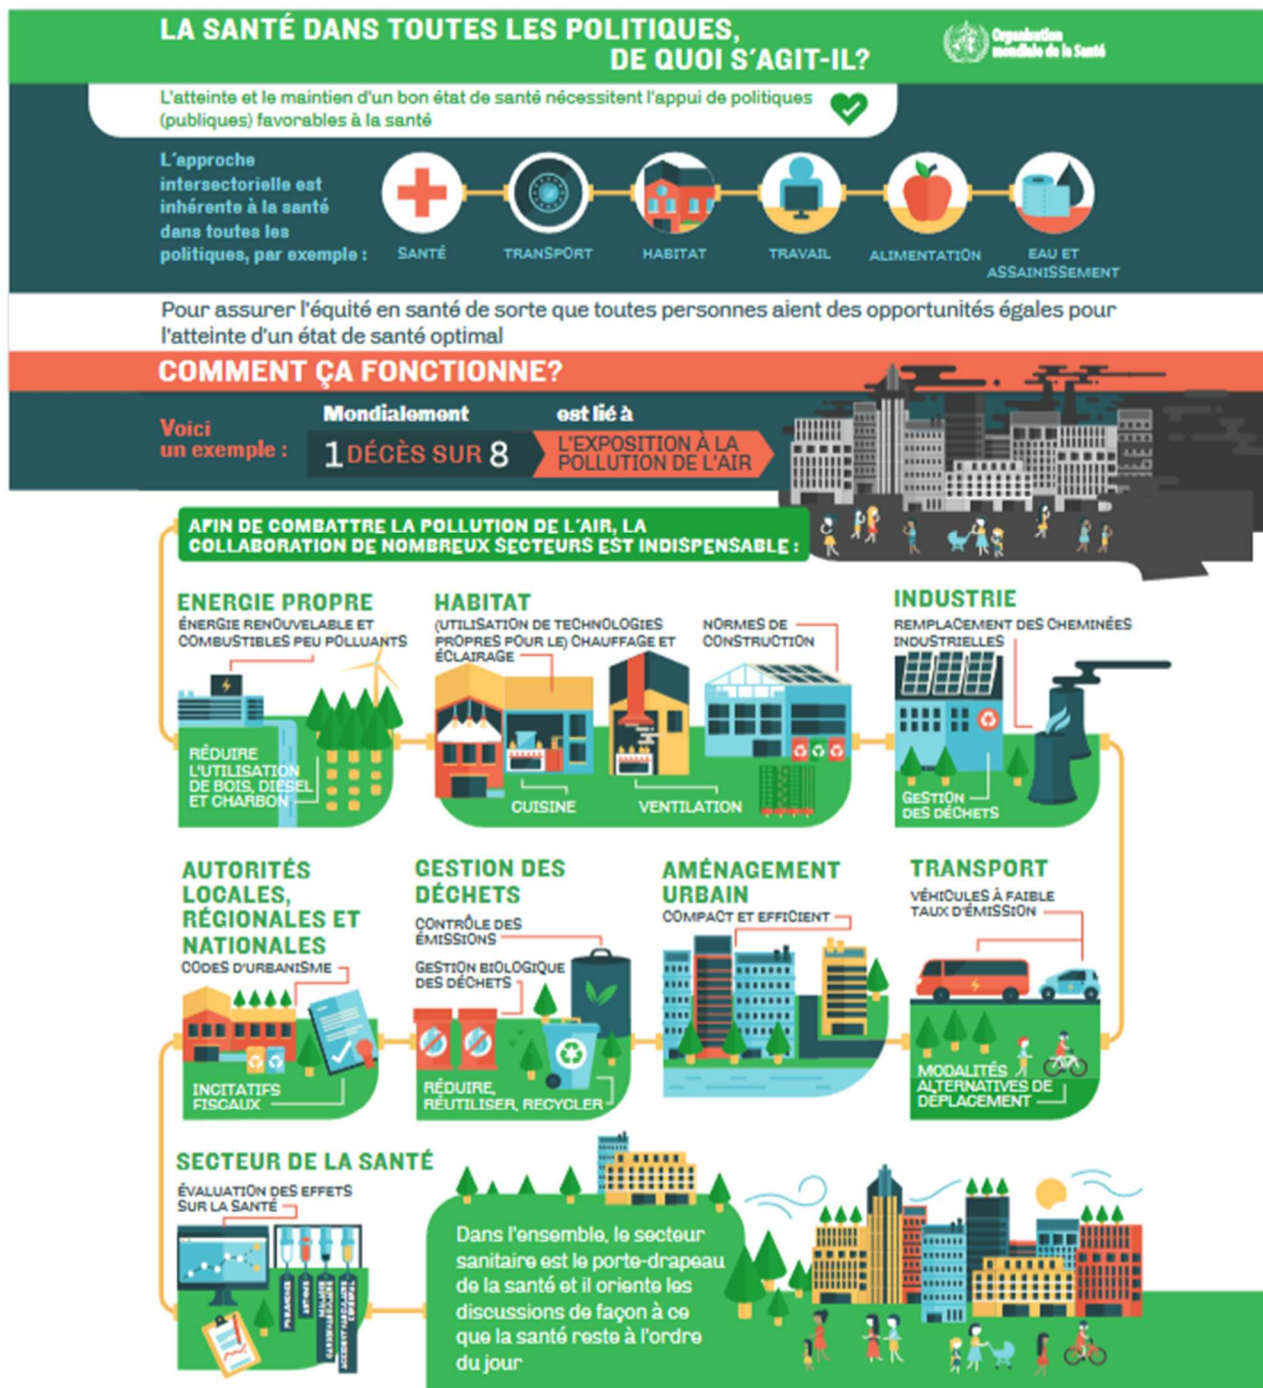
LA SANTÉ DANS TOUTES LES POLITIQUES, DE QUOI S'AGIT-IL?

Organisation mondiale de la Santé

L'atteinte et le maintien d'un bon état de santé nécessitent l'appui de politiques (publiques) favorables à la santé

L'approche intersectorielle est inhérente à la santé dans toutes les politiques, par exemple :

SANTÉ
TRANSPORT
HABITAT
TRAVAIL
ALIMENTATION
EAU ET ASSAINISSEMENT

Pour assurer l'équité en santé de sorte que toutes personnes aient des opportunités égales pour l'atteinte d'un état de santé optimal

COMMENT ÇA FONCTIONNE?

Voici un exemple :
Mondialement
1 DÉCÈS SUR 8
est lié à
L'EXPOSITION À LA POLLUTION DE L'AIR

AFIN DE COMBATTRE LA POLLUTION DE L'AIR, LA COLLABORATION DE NOMBREUX SECTEURS EST INDISPENSABLE :

ENERGIE PROPRE
ÉNERGIE RENOUVELABLE ET COMBUSTIBLES PEU POLLUANTS
RÉDUIRE L'UTILISATION DE BOIS, DIESEL ET CHARBON

HABITAT
(UTILISATION DE TECHNOLOGIES PROPRES POUR LE) CHAUFFAGE ET ÉCLAIRAGE
NORMES DE CONSTRUCTION
CUISINE
VENTILATION

INDUSTRIE
REMPLACEMENT DES CHEMINÉES INDUSTRIELLES
GESTION DES DÉCHETS

AUTORITÉS LOCALES, RÉGIONALES ET NATIONALES
CODES D'URBANISME
INCITATIFS FISCAUX

GESTION DES DÉCHETS
CONTRÔLE DES ÉMISSIONS
GESTION BIOLOGIQUE DES DÉCHETS
RÉDUIRE, RÉUTILISER, RECYCLER

AMÉNAGEMENT URBAIN
COMPACT ET EFFICIENT

TRANSPORT
VÉHICULES À FAIBLE TAUX D'ÉMISSION
MODALITÉS ALTERNATIVES DE DÉPLACEMENT

SECTEUR DE LA SANTÉ
ÉVALUATION DES EFFETS SUR LA SANTÉ

Dans l'ensemble, le secteur sanitaire est le porte-drapeau de la santé et il oriente les discussions de façon à ce que la santé reste à l'ordre du jour